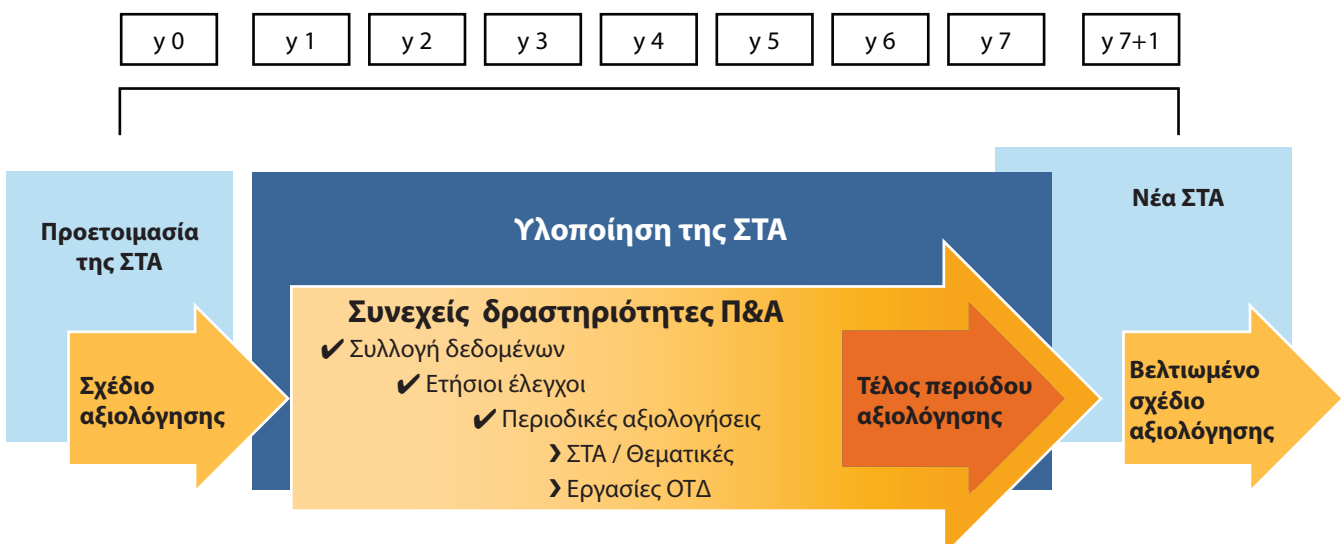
y 0 | y 1 | y 2 | y 3 | y 4 | y 5 | y 6 | y 7 | y 7+1

Προετοιμασία της ΣΤΑ

Σχέδιο αξιολόγησης

Υλοποίηση της ΣΤΑ

Συνεχείς δραστηριότητες Π&Α
✔ Συλλογή δεδομένων
✔ Ετήσιοι έλεγχοι
✔ Περιοδικές αξιολογήσεις
› ΣΤΑ / Θεματικές
› Εργασίες ΟΤΔ

Τέλος περιόδου αξιολόγησης

Νέα ΣΤΑ

Βελτιωμένο σχέδιο αξιολόγησης